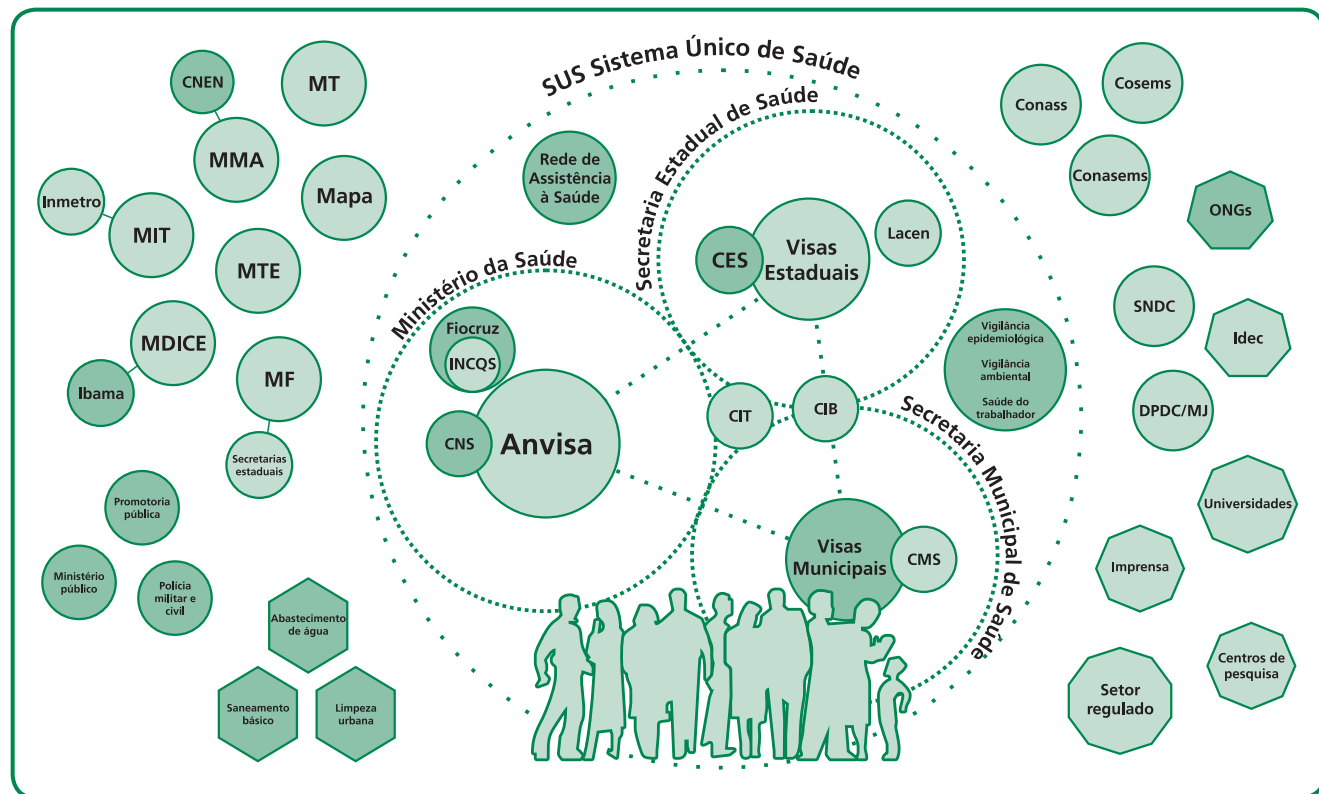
SUS Sistema Único de Saúde

Secretaria Estadual de Saúde

Ministério da Saúde

Secretaria Municipal de Saúde

CNEN

MT

MMA

Inmetro

MIT

Mapa

MTE

MDICE

Ibama

MF

Secretarias estaduais

Promotoria pública

Ministério público

Polícia militar e civil

Abastecimento de água

Saneamento básico

Limpeza urbana

Rede de Assistência à Saúde

CES

Visas Estaduais

Lacen

Fiocruz

INCQS

CNS

Anvisa

CIT

CIB

Vigilância epidemiológica

Vigilância ambiental

Saúde do trabalhador

Visas Municipais

CMS

Conass

Cosems

Conasems

ONGs

SNDC

Idec

DPDC/MJ

Universidades

Imprensa

Centros de pesquisa

Setor regulado